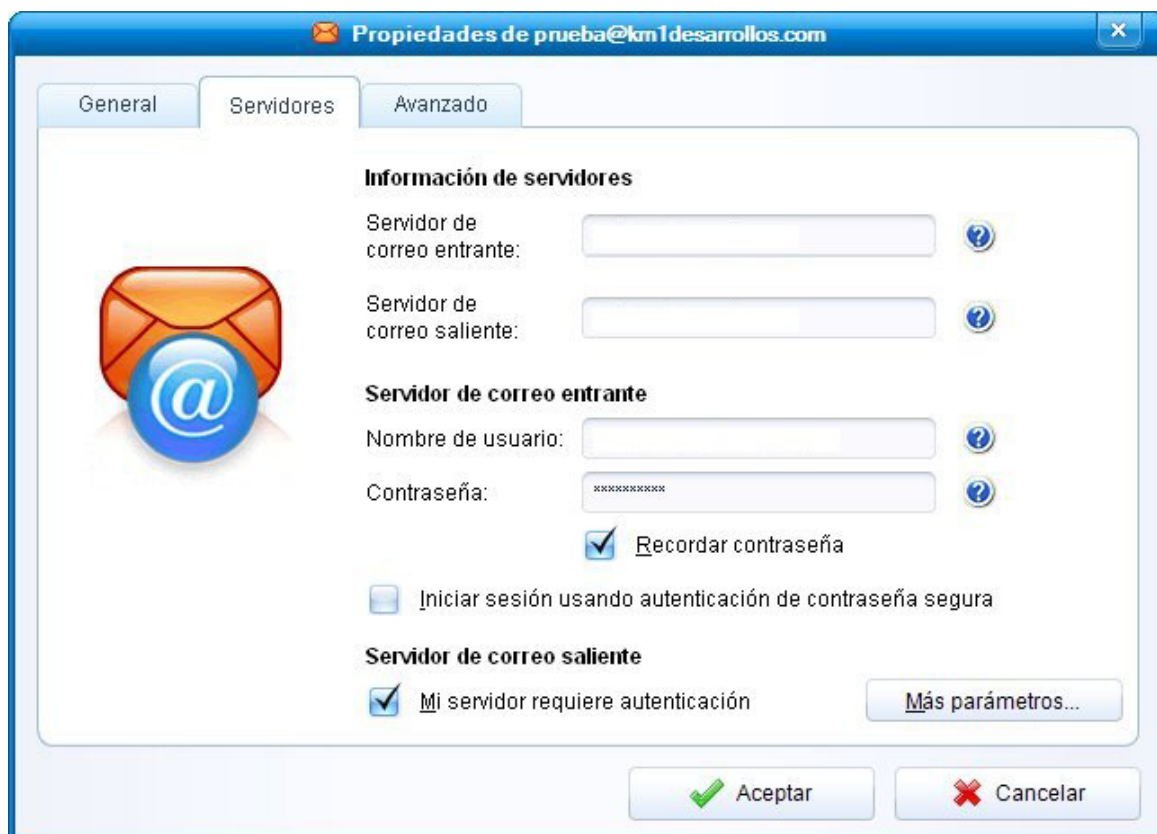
Propiedades de prueba@km1desarrollos.com

General | Servidores | Avanzado

Información de servidores

Servidor de correo entrante:

Servidor de correo saliente:

Servidor de correo entrante

Nombre de usuario:

Contraseña: **********

Recordar contraseña

Iniciar sesión usando autenticación de contraseña segura

Servidor de correo saliente

Mi servidor requiere autenticación

Más parámetros...

Aceptar

Cancelar